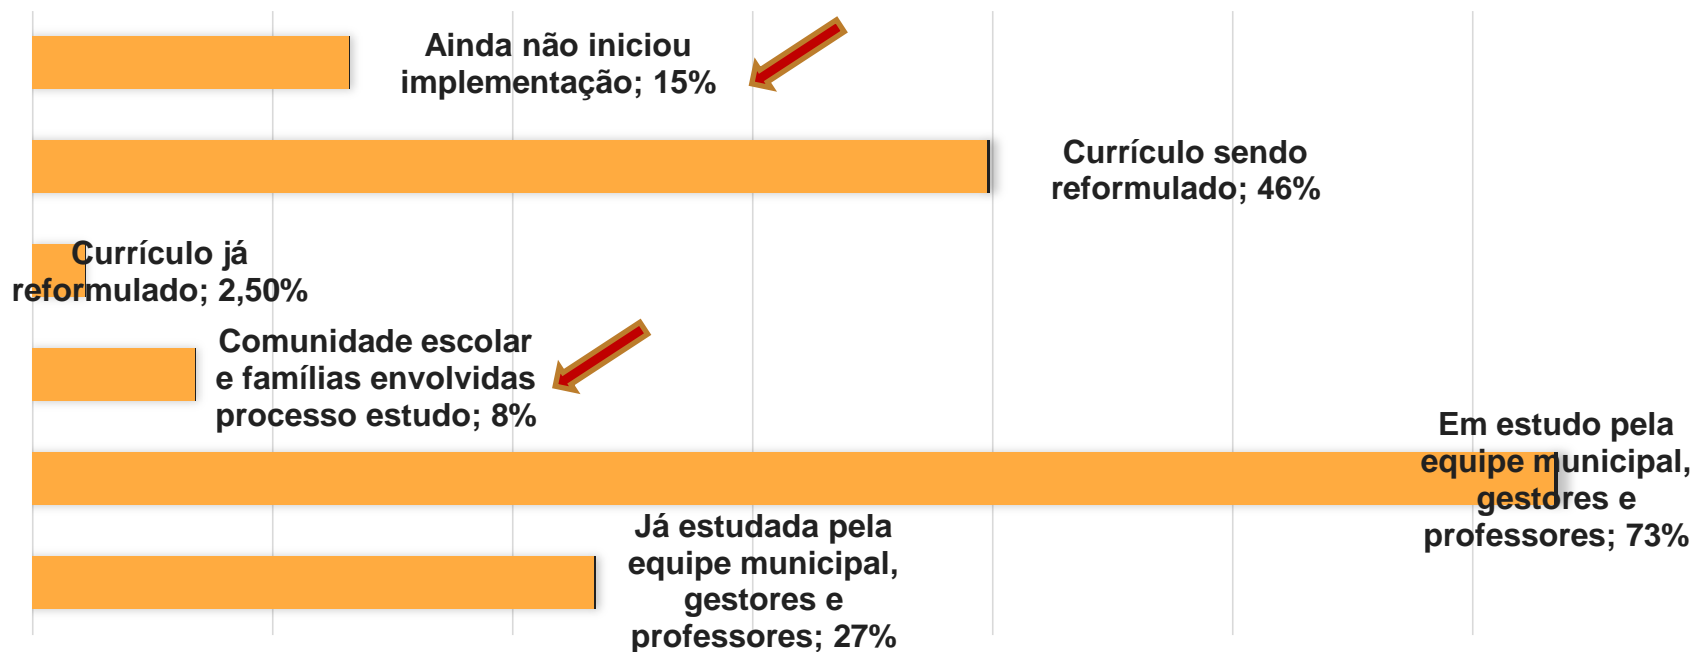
Ainda não iniciou implementação; 15%

Currículo sendo reformulado; 46%

Currículo já reformulado; 2,50%

Comunidade escolar e famílias envolvidas processo estudo; 8%

Em estudo pela equipe municipal, gestores e professores; 73%

Já estudada pela equipe municipal, gestores e professores; 27%